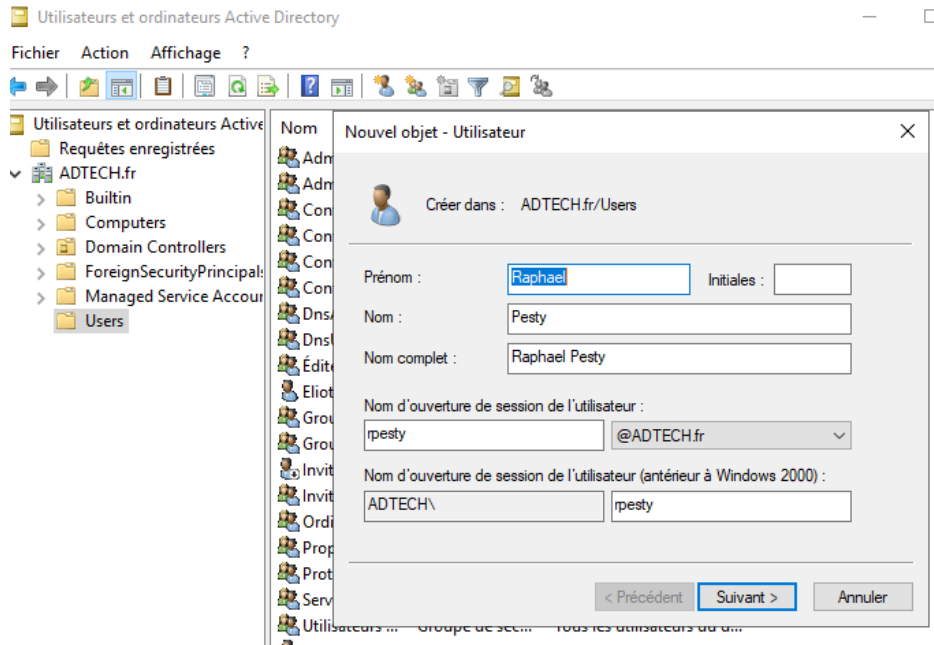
Utilisateurs et ordinateurs Active Directory

Fichier Action Affichage ?

Utilisateurs et ordinateurs Active
Requêtes enregistrées
ADTECH.fr
Builtin
Computers
Domain Controllers
ForeignSecurityPrincipals
Managed Service Accour
Users

Nom
Adm
Adm
Con
Con
Con
Con
Dns
Dns
Édite
Eliot
Grou
Grou
Invit
Invit
Ordi
Prop
Prot
Serv
Utilisateurs ... Groupe de séc... Tous les utilisateurs du d...

Nouvel objet - Utilisateur

Créer dans : ADTECH.fr/Users

Prénom : Raphael
Initiales :
Nom : Pesty
Nom complet : Raphael Pesty

Nom d'ouverture de session de l'utilisateur :
rpesty
@ADTECH.fr

Nom d'ouverture de session de l'utilisateur (antérieur à Windows 2000) :
ADTECH\
rpesty

< Précédent
Suivant >
Annuler